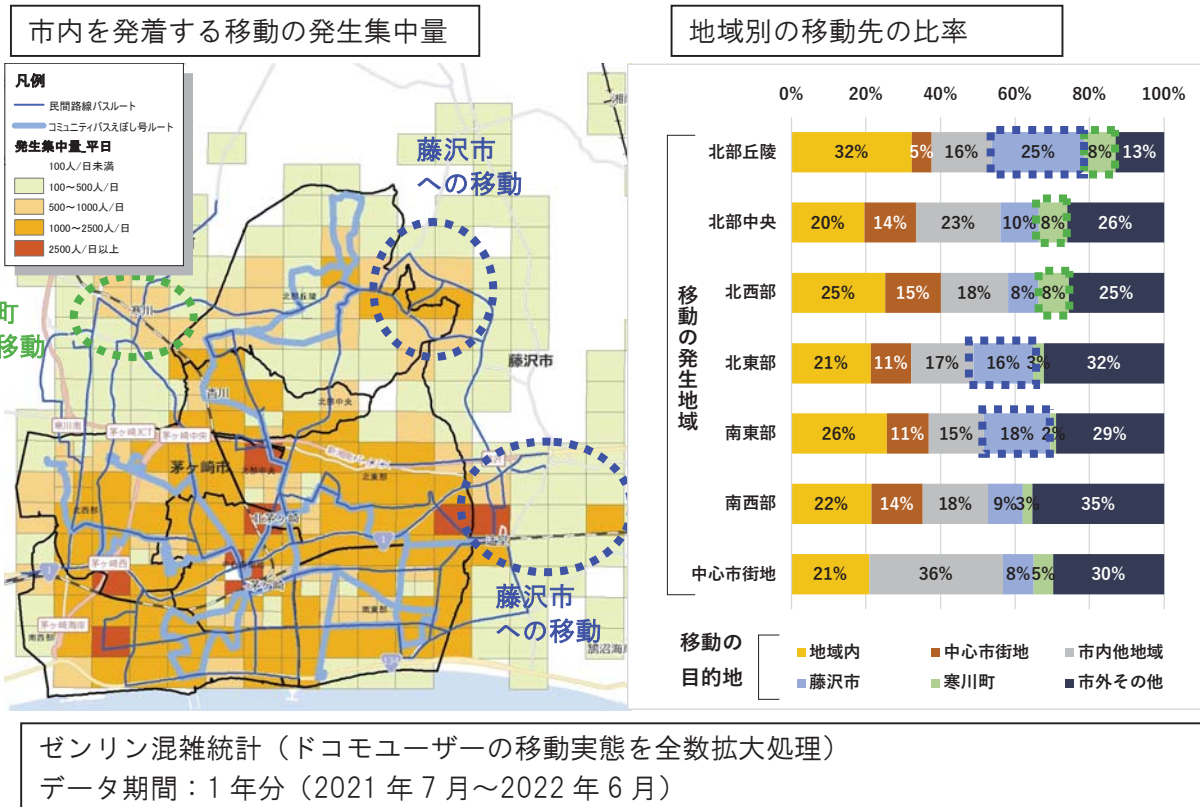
市内を発着する移動の発生集中量

凡例
民間路線バスルート
コミュニティバスえぼし号ルート
発生集中量_平日
100人/日未満
100～500人/日
500～1000人/日
1000～2500人/日
2500人/日以上

藤沢市への移動

町
移動

寒川
北部丘陵
香川
北部中央
藤沢市
寒川
茅ヶ崎JCT
茅ヶ崎中央
茅ヶ崎市
北部中央
北東部
辻堂
南西部
茅ヶ崎
茅ヶ崎海岸
南東部

藤沢市への移動

辻堂海浜

地域別の移動先の比率

0% 20% 40% 60% 80% 100%

移動の発生地域

| 移動の発生地域 | 地域内 | 中心市街地 | 市内他地域 | 藤沢市 | 寒川町 | 市外その他 |
|---|---|---|---|---|---|---|
| 北部丘陵 | 32% | 5% | 16% | 25% | 8% | 13% |
| 北部中央 | 20% | 14% | 23% | 10% | 8% | 26% |
| 北西部 | 25% | 15% | 18% | 8% | 8% | 25% |
| 北東部 | 21% | 11% | 17% | 16% | 3% | 32% |
| 南東部 | 26% | 11% | 15% | 18% | 2% | 29% |
| 南西部 | 22% | 14% | 18% | 9% | 3% | 35% |
| 中心市街地 | 21% | | 36% | 8% | 5% | 30% |

移動の目的地
地域内
中心市街地
市内他地域
藤沢市
寒川町
市外その他

ゼンリン混雑統計（ドコモユーザーの移動実態を全数拡大処理）
データ期間：1年分（2021年7月～2022年6月）